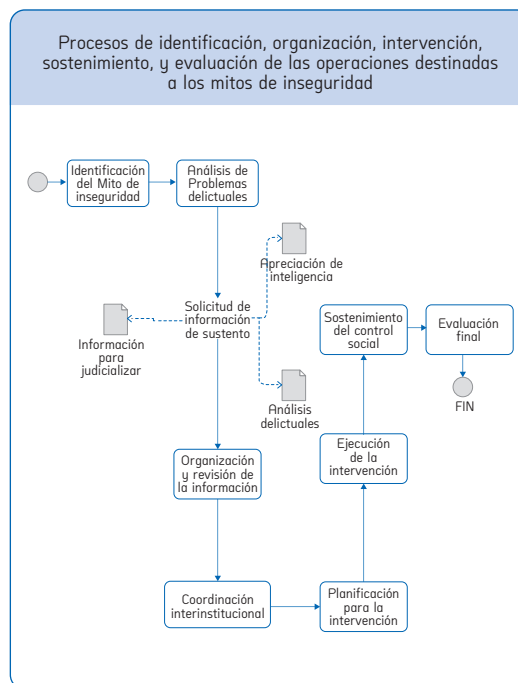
Procesos de identificación, organización, intervención, sostenimiento, y evaluación de las operaciones destinadas a los mitos de inseguridad

Identificación del Mito de inseguridad

Análisis de Problemas delictuales

Apreciación de inteligencia

Solicitud de información de sustento

Información para judicializar

Análisis delictuales

Sostenimiento del control social

Evaluación final

FIN

Ejecución de la intervención

Organización y revisión de la información

Coordinación interinstitucional

Planificación para la intervención